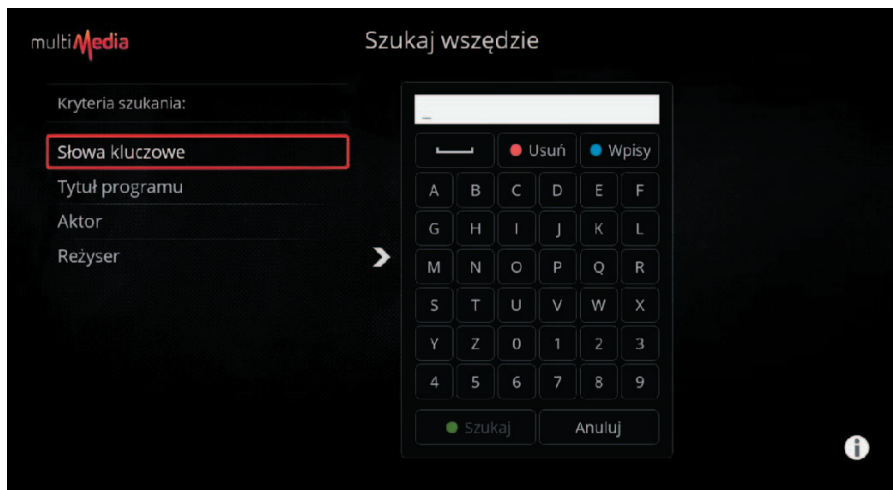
multiMedia

Szukaj wszędzie

Kryteria szukania:

Słowa kluczowe
Tytuł programu
Aktor
Reżyser

_

Usuń Wpisy

| A | B | C | D | E | F |
|---|---|---|---|---|---|
| G | H | I | J | K | L |
| M | N | O | P | Q | R |
| S | T | U | V | W | X |
| Y | Z | 0 | 1 | 2 | 3 |
| 4 | 5 | 6 | 7 | 8 | 9 |

Szukaj Anuluj